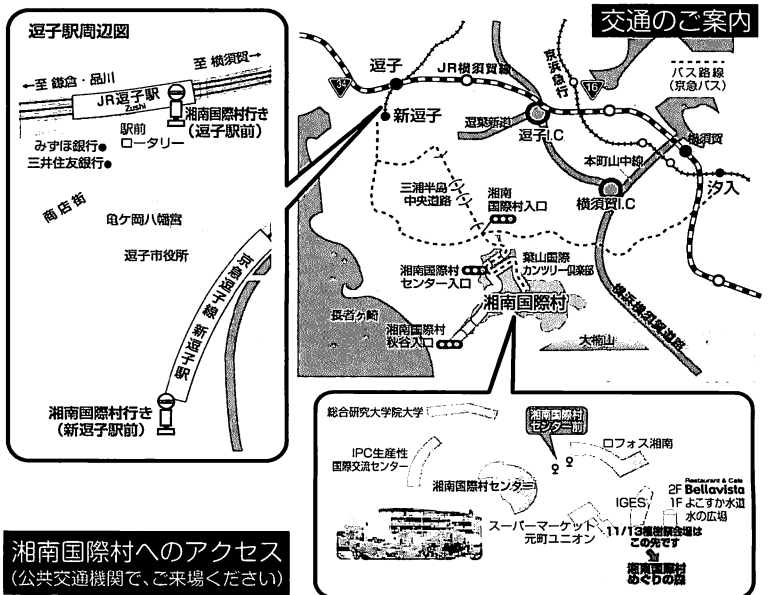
交通のご案内

逗子駅周辺図

至 横須賀

←至 鎌倉・品川

JR逗子駅
Zushi

湘南国際村行き
(逗子駅前)

駅前
ロータリー

みずほ銀行●
三井住友銀行●

商店街

亀ケ岡八幡宮

逗子市役所

京急逗子線 新逗子駅

湘南国際村行き
(新逗子駅前)

逗子

JR横須賀線

京浜急行

バス路線
(京急バス)

新逗子

逗葉新道

逗子I.C

横須賀

本町山中線

汐入

横須賀I.C

三浦半島
中央道路

湘南
国際村入口

葉山国際
カンツリー倶楽部

湘南国際村
センター入口

湘南国際村

長者ケ崎

湘南国際村
秋谷入口

横浜横須賀道路

大楠山

総合研究大学院大学

湘南国際村
センター前

ロフォス湘南

IPC生産性
国際交流センター

湘南国際村センター

IGES

Restaurant & Cafe
2F Bellavista
1F よこすか水道
水の広場

スーパーマーケット
元町ユニオン

11/13植樹祭会場は
この先です

湘南国際村
めぐりの森

湘南国際村へのアクセス
(公共交通機関で、ご来場ください)